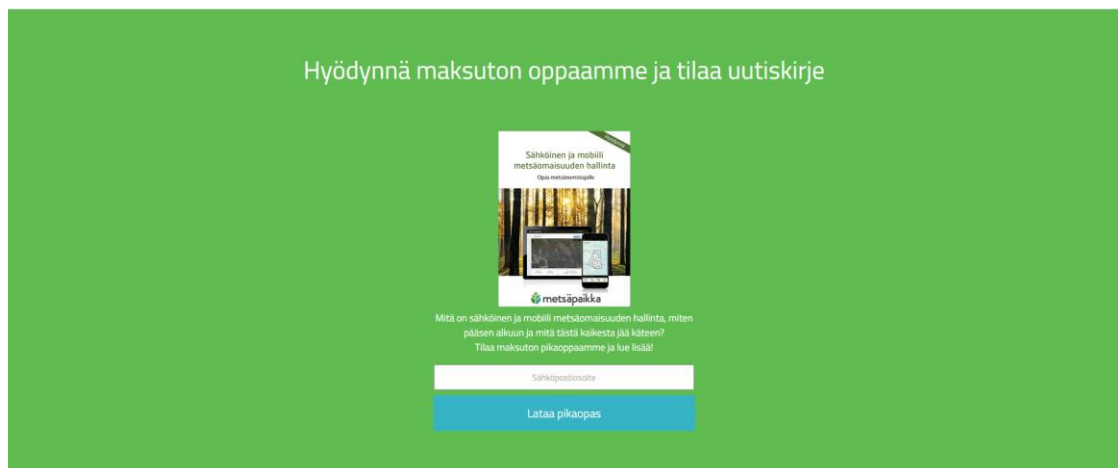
Hyödynnä maksuton oppaamme ja tilaa uutiskirje

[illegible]

Sähköinen ja mobiili metsäomaisuuden hallinta

Opas metsänomistajalle

metsäpaikka

Mitä on sähköinen ja mobiili metsäomaisuuden hallinta, miten pääsen alkuun ja mitä tästä kaikesta jää käteen?
Tilaa maksuton pikaoppaamme ja lue lisää!

Sähköpostiosoite

Lataa pikaopas